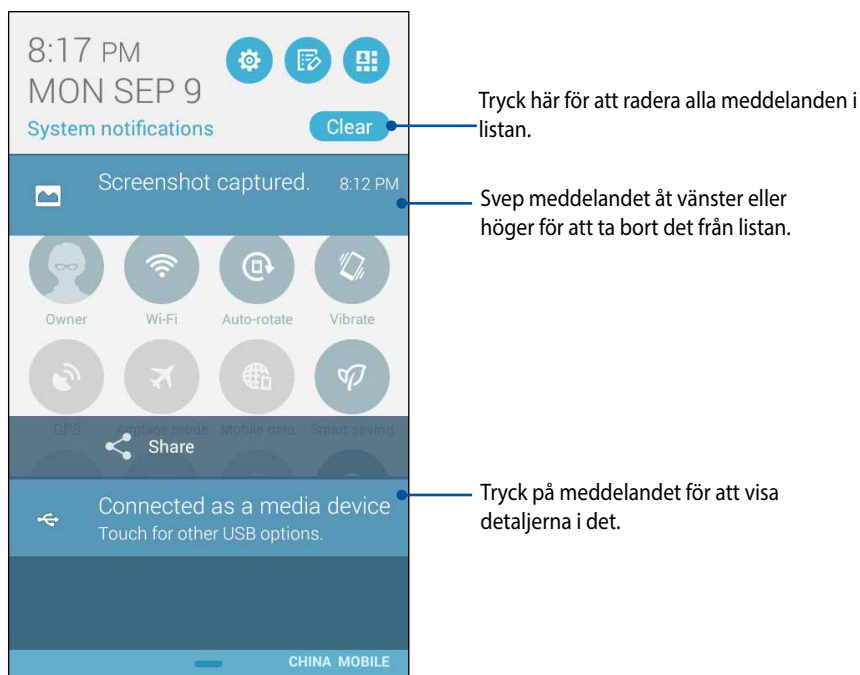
8:17 PM
MON SEP 9
System notifications
Clear

Tryck här för att radera alla meddelanden i listan.

Screenshot captured. 8:12 PM

Svep meddelandet åt vänster eller höger för att ta bort det från listan.

Owner Wi-Fi Auto-rotate Vibrate

GPS Airplane mode Mobile data Smart saving

Share

Connected as a media device
Touch for other USB options.

Tryck på meddelandet för att visa detaljerna i det.

CHINA MOBILE